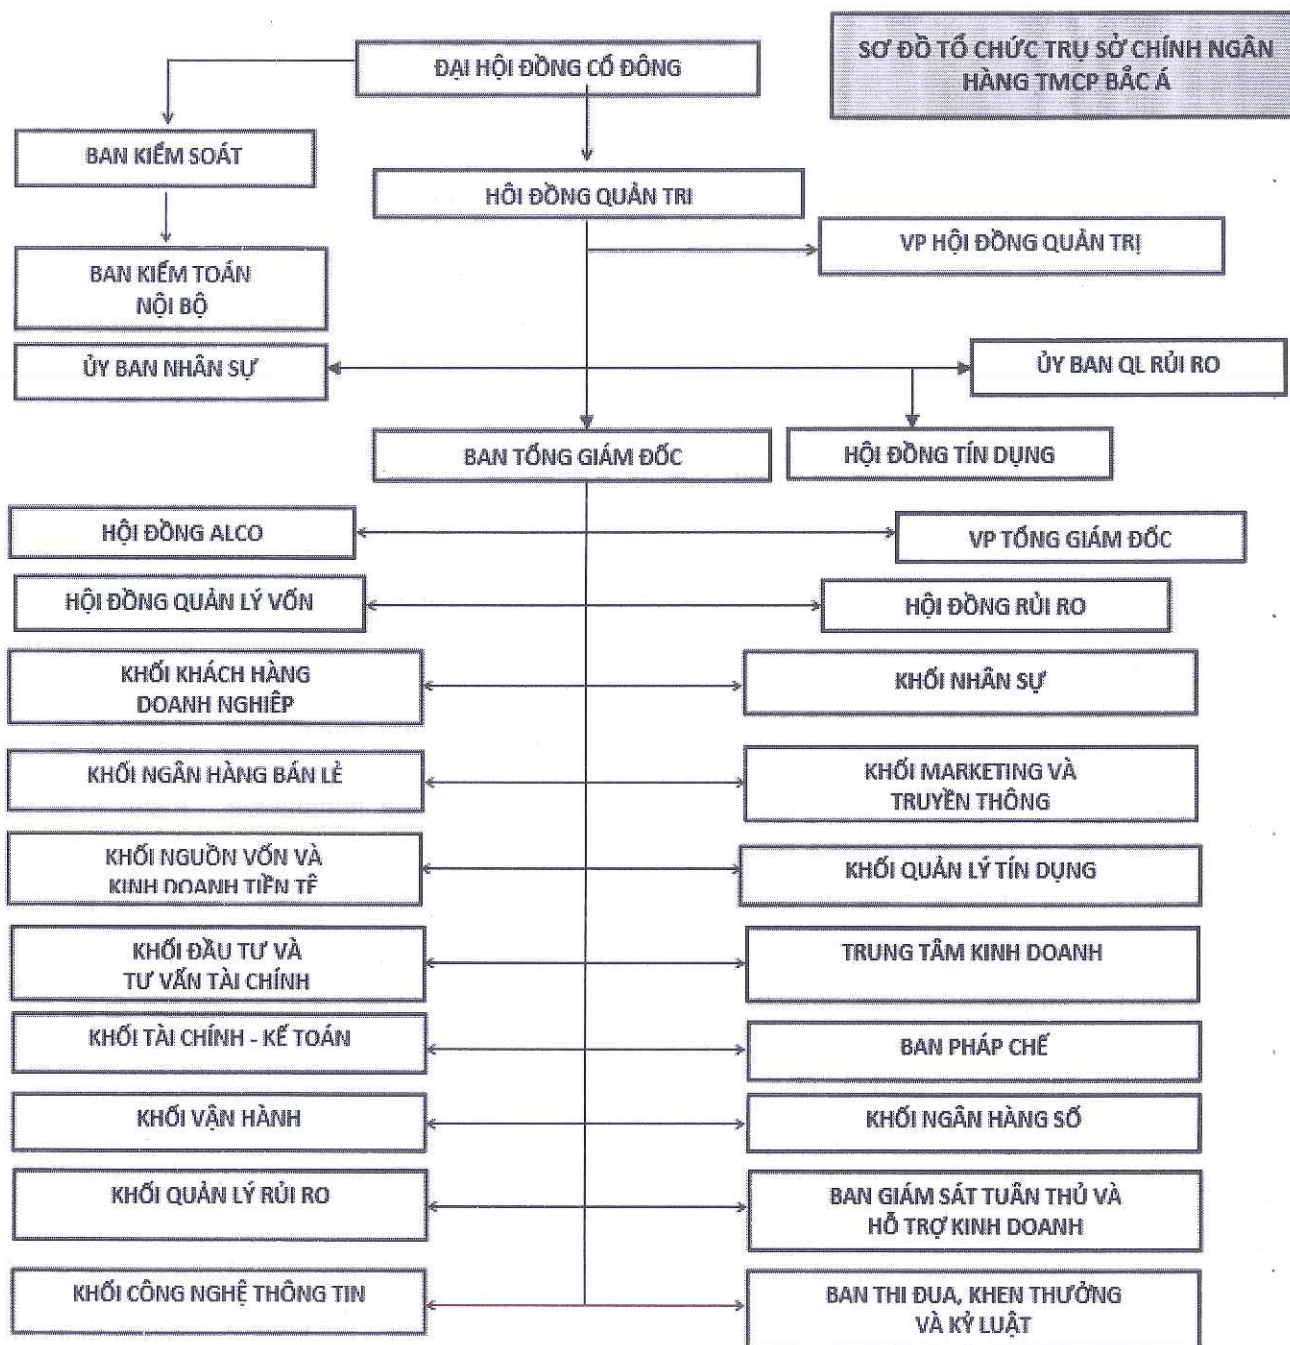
SƠ ĐỒ TỔ CHỨC TRỤ SỞ CHÍNH NGÂN HÀNG TMCP BẮC Á

ĐẠI HỘI ĐỒNG CỔ ĐÔNG

BAN KIỂM SOÁT

HỘI ĐỒNG QUẢN TRỊ

VP HỘI ĐỒNG QUẢN TRỊ

BAN KIỂM TOÁN NỘI BỘ

ỦY BAN NHÂN SỰ

ỦY BAN QL RỦI RO

BAN TỔNG GIÁM ĐỐC

HỘI ĐỒNG TÍN DỤNG

HỘI ĐỒNG ALCO

VP TỔNG GIÁM ĐỐC

HỘI ĐỒNG QUẢN LÝ VỐN

HỘI ĐỒNG RỦI RO

KHỐI KHÁCH HÀNG DOANH NGHIỆP

KHỐI NHÂN SỰ

KHỐI NGÂN HÀNG BÁN LẺ

KHỐI MARKETING VÀ TRUYỀN THÔNG

KHỐI NGUỒN VỐN VÀ KINH DOANH TIỀN TỆ

KHỐI QUẢN LÝ TÍN DỤNG

KHỐI ĐẦU TƯ VÀ TƯ VẤN TÀI CHÍNH

TRUNG TÂM KINH DOANH

KHỐI TÀI CHÍNH - KẾ TOÁN

BAN PHÁP CHẾ

KHỐI VẬN HÀNH

KHỐI NGÂN HÀNG SỐ

KHỐI QUẢN LÝ RỦI RO

BAN GIÁM SÁT TUÂN THỦ VÀ HỖ TRỢ KINH DOANH

KHỐI CÔNG NGHỆ THÔNG TIN

BAN THI ĐUA, KHEN THƯỞNG VÀ KỶ LUẬT